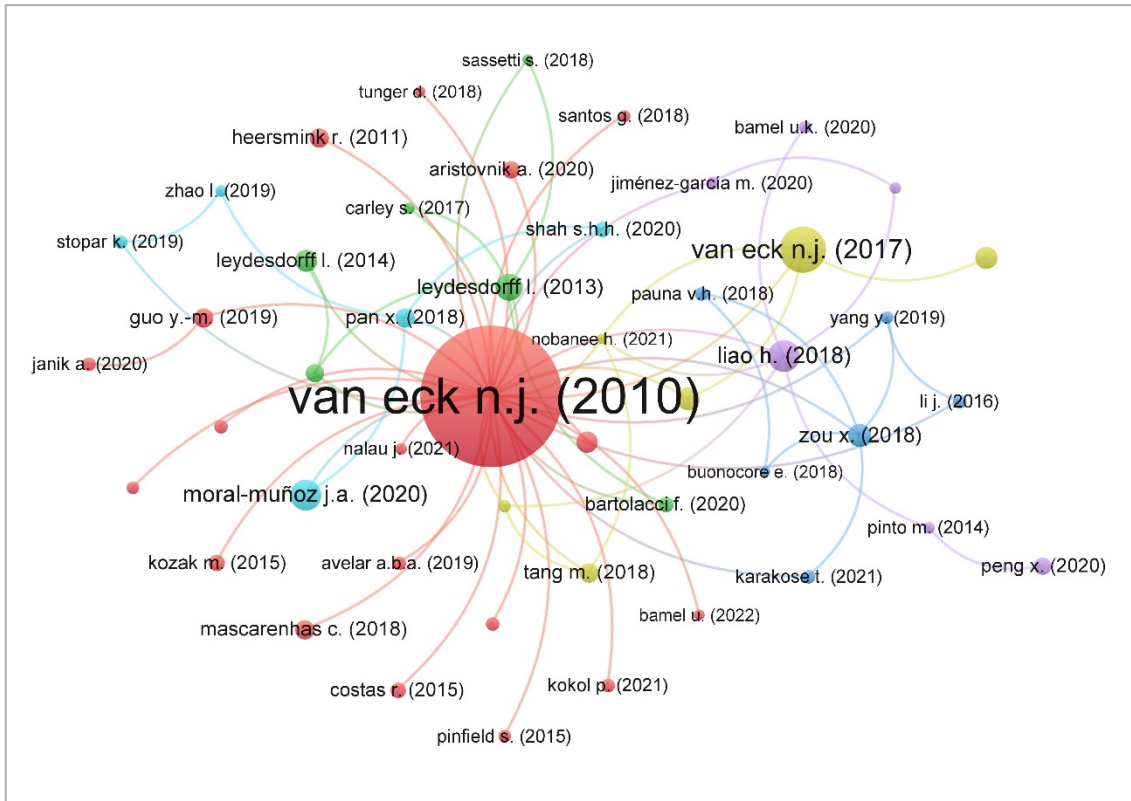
sassetti s. (2018)
tunger d. (2018)
santos g. (2018)
heersmink r. (2011)
bamel u.k. (2020)
aristovnik a. (2020)
zhao l. (2019)
jiménez-garcía m. (2020)
carley s. (2017)
shah s.h.h. (2020)
stopar k. (2019)
van eck n.j. (2017)
leydesdorff l. (2014)
leydesdorff l. (2013)
pauna v.h. (2018)
guo y.-m. (2019)
pan x. (2018)
yang y. (2019)
nobanee h. (2021)
liao h. (2018)
janik a. (2020)
van eck n.j. (2010)
li j. (2016)
zou x. (2018)
nalau j. (2021)
buonocore e. (2018)
moral-muñoz j.a. (2020)
bartolacci f. (2020)
pinto m. (2014)
peng x. (2020)
kozak m. (2015)
avelar a.b.a. (2019)
tang m. (2018)
karakose t. (2021)
bamel u. (2022)
mascarenhas c. (2018)
costas r. (2015)
kokol p. (2021)
pinfield s. (2015)